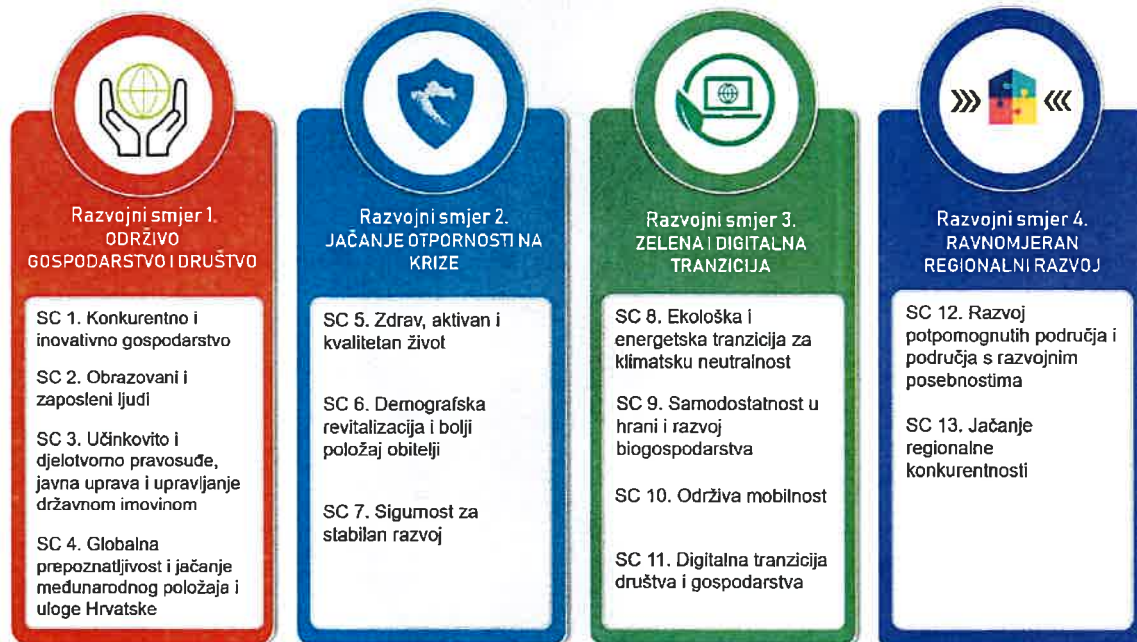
Razvojni smjer 1.
ODRŽIVO GOSPODARSTVO I DRUŠTVO

SC 1. Konkurentno i inovativno gospodarstvo

SC 2. Obrazovani i zaposleni ljudi

SC 3. Učinkovito i djelotvorno pravosuđe, javna uprava i upravljanje državnom imovinom

SC 4. Globalna prepoznatljivost i jačanje međunarodnog položaja i uloge Hrvatske

Razvojni smjer 2.
JAČANJE OTPORNOSTI NA KRIZE

SC 5. Zdrav, aktivan i kvalitetan život

SC 6. Demografska revitalizacija i bolji položaj obitelji

SC 7. Sigurnost za stabilan razvoj

Razvojni smjer 3.
ZELENA I DIGITALNA TRANZICIJA

SC 8. Ekološka i energetska tranzicija za klimatsku neutralnost

SC 9. Samodostatnost u hrani i razvoj biogospodarstva

SC 10. Održiva mobilnost

SC 11. Digitalna tranzicija društva i gospodarstva

Razvojni smjer 4.
RAVNOMJERAN REGIONALNI RAZVOJ

SC 12. Razvoj potpomognutih područja i područja s razvojnim posebnostima

SC 13. Jačanje regionalne konkurentnosti